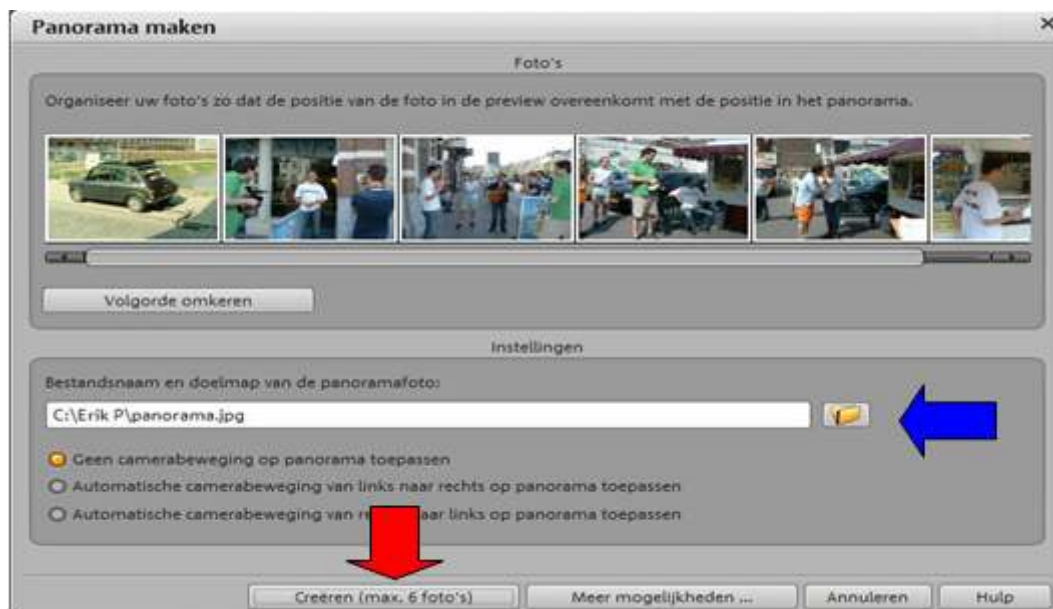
Panorama maken

Foto's

Organiseer uw foto's zo dat de positie van de foto in de preview overeenkomt met de positie in het panorama.

Volgorde omkeren

Instellingen

Bestandsnaam en doelmap van de panoramafoto:

C:\Erik P\panorama.jpg

Geen camerabeweging op panorama toepassen

Automatische camerabeweging van links naar rechts op panorama toepassen

Automatische camerabeweging van r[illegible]aar links op panorama toepassen

Creëren (max. 6 foto's)

Meer mogelijkheden ...

Annuleren

Hulp